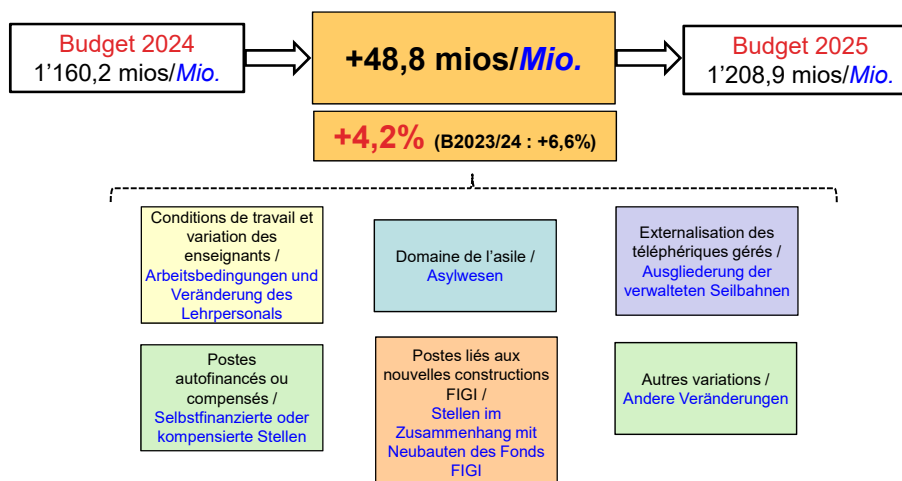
Budget 2024
1’160,2 mios/Mio.

+48,8 mios/Mio.

Budget 2025
1’208,9 mios/Mio.

+4,2% (B2023/24 : +6,6%)

Conditions de travail et variation des enseignants / Arbeitsbedingungen und Veränderung des Lehrpersonals

Domaine de l’asile / Asylwesen

Externalisation des téléphériques gérés / Ausgliederung der verwalteten Seilbahnen

Postes autofinancés ou compensés / Selbstfinanzierte oder kompensierte Stellen

Postes liés aux nouvelles constructions FIGI / Stellen im Zusammenhang mit Neubauten des Fonds FIGI

Autres variations / Andere Veränderungen